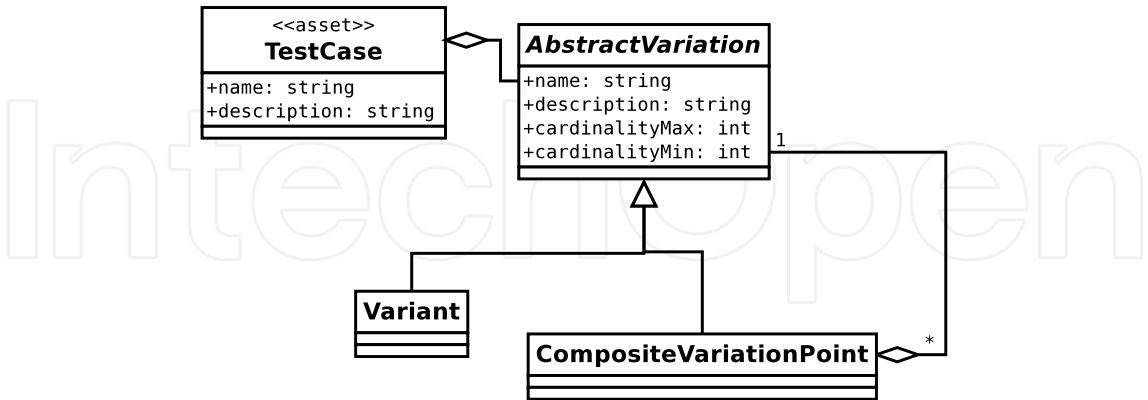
<<asset>>
TestCase
+name: string
+description: string

AbstractVariation
+name: string
+description: string
+cardinalityMax: int
+cardinalityMin: int

1

Variant

CompositeVariationPoint

*

Intechopen